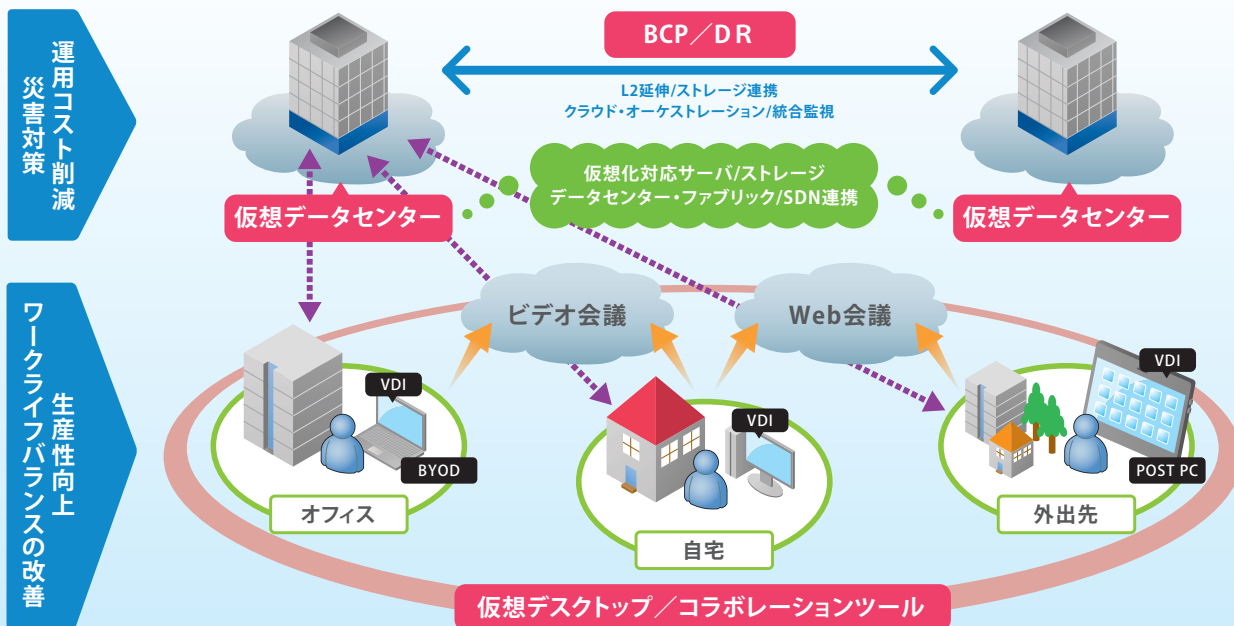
運用コスト削減
災害対策

BCP／DR

L2延伸/ストレージ連携
クラウド・オーケストレーション/統合監視

仮想化対応サーバ/ストレージ
データセンター・ファブリック/SDN連携

仮想データセンター

仮想データセンター

ワークライフバランスの改善
生産性向上

ビデオ会議

Web会議

VDI

BYOD

オフィス

VDI

自宅

VDI

POST PC

外出先

仮想デスクトップ／コラボレーションツール